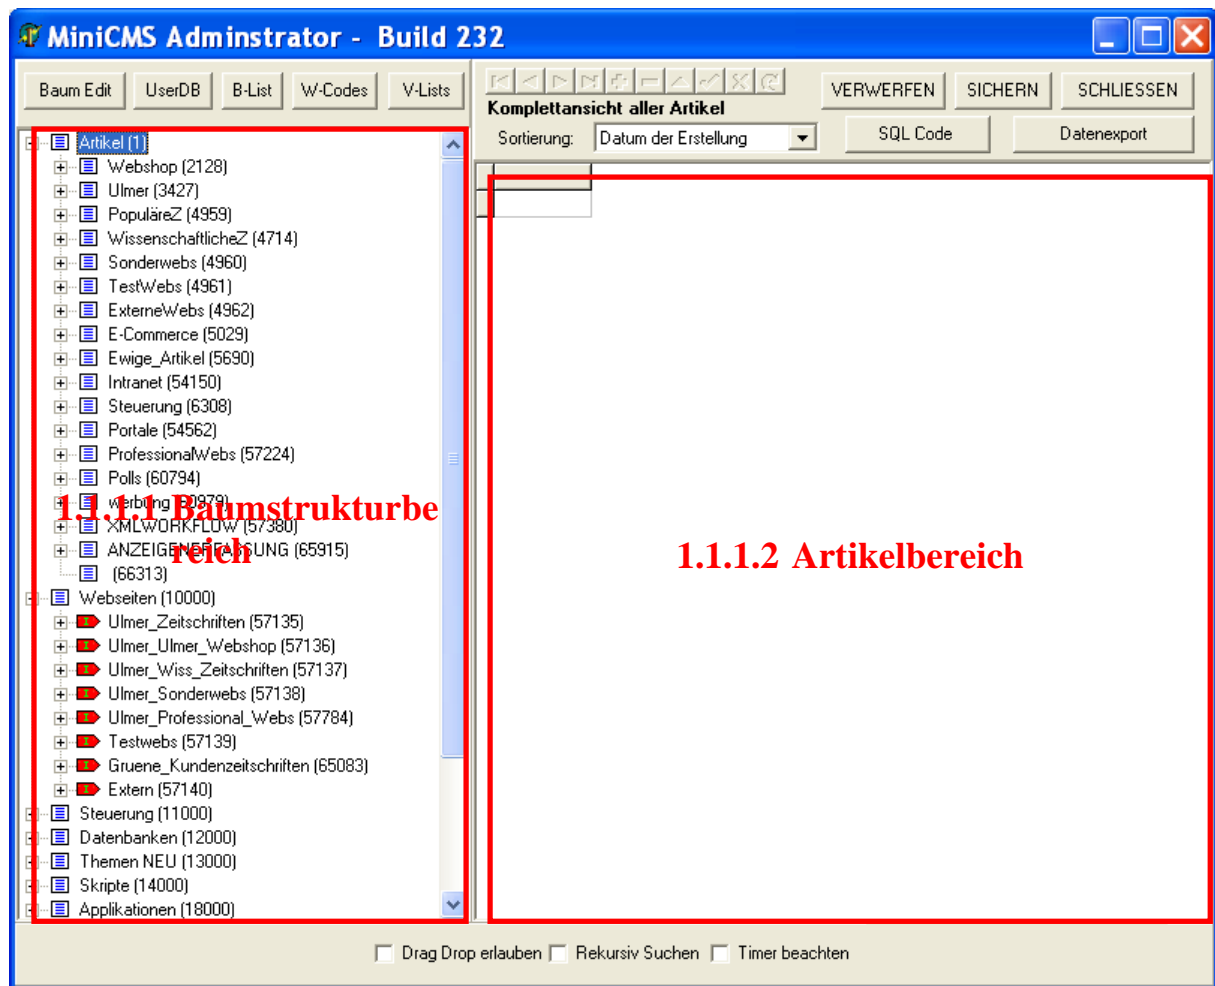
MiniCMS Adminstrator - Build 232

Baum Edit | UserDB | B-List | W-Codes | V-Lists

VERWERFEN | SICHERN | SCHLIESSEN

Komplettansicht aller Artikel

Sortierung: Datum der Erstellung

SQL Code | Datenexport

Artikel (1)
Webshop (2128)
Ulmer (3427)
PopuläreZ (4959)
WissenschaftlicheZ (4714)
Sonderwebs (4960)
TestWebs (4961)
ExterneWebs (4962)
E-Commerce (5029)
Ewige_Artikel (5690)
Intranet (54150)
Steuerung (6308)
Portale (54562)
ProfessionalWebs (57224)
Polls (60794)
werbung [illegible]
XMLWORKFLOW (57380)
ANZEIGEN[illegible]SUNG (65915)
(66313)
Webseiten (10000)
Ulmer_Zeitschriften (57135)
Ulmer_Ulmer_Webshop (57136)
Ulmer_Wiss_Zeitschriften (57137)
Ulmer_Sonderwebs (57138)
Ulmer_Professional_Webs (57784)
Testwebs (57139)
Gruene_Kundenzeitschriften (65083)
Extern (57140)
Steuerung (11000)
Datenbanken (12000)
Themen NEU (13000)
Skripte (14000)
Applikationen (18000)

1.1.1.1 Baumstrukturbereich

1.1.1.2 Artikelbereich

Drag Drop erlauben | Rekursiv Suchen | Timer beachten